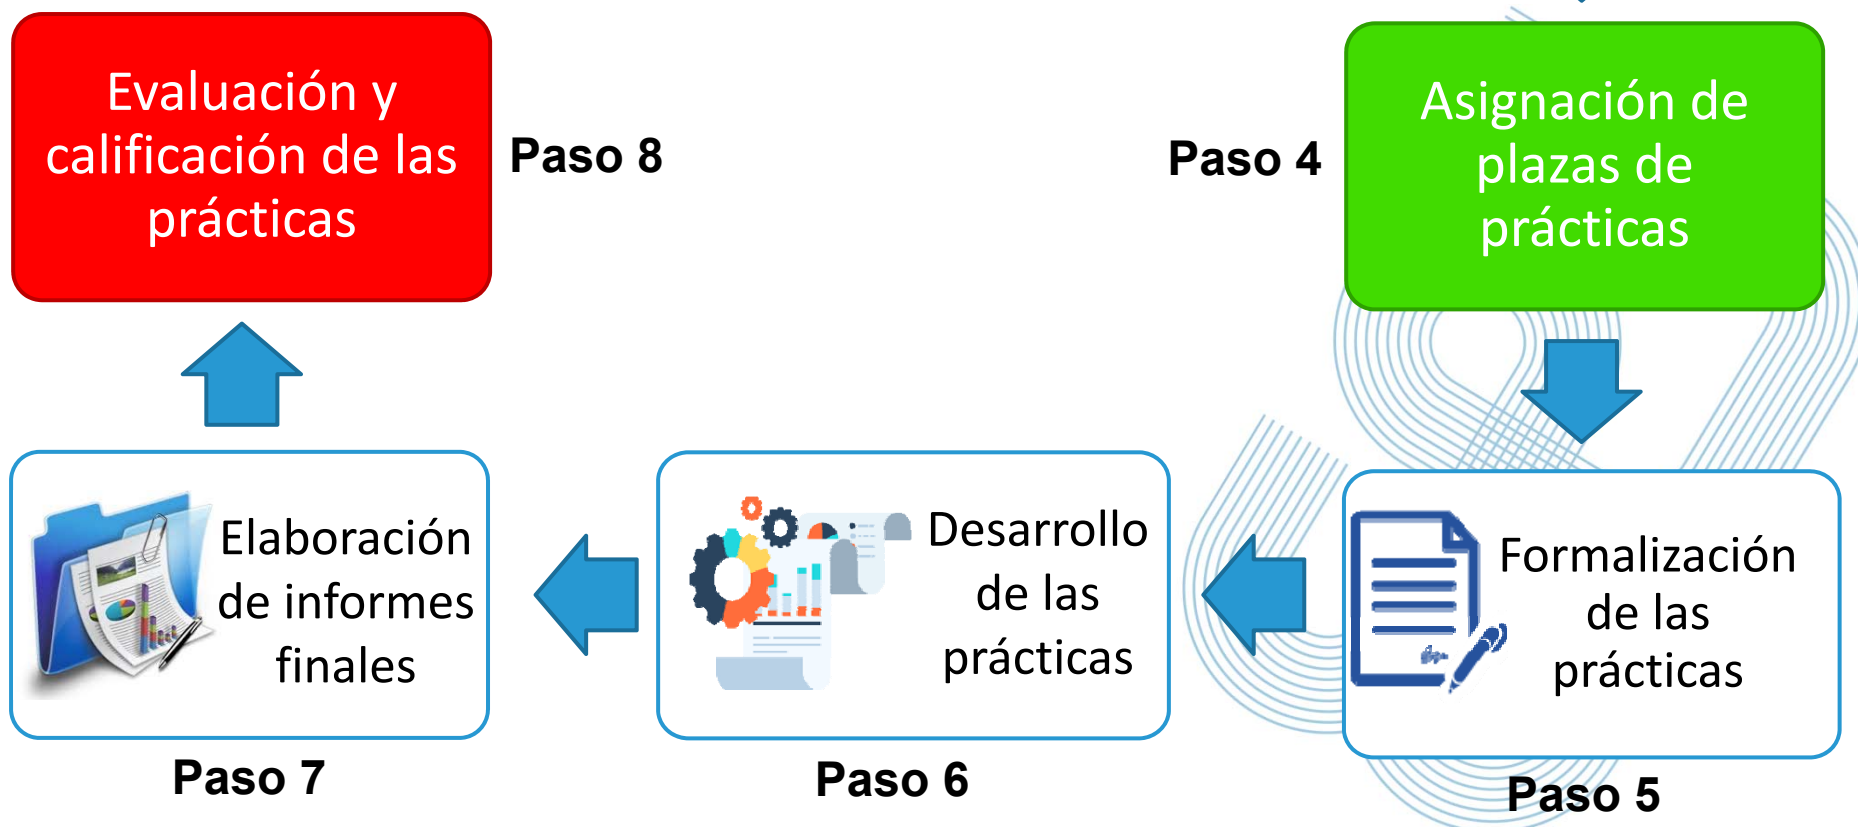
Evaluación y calificación de las prácticas

Paso 8

Paso 4

Asignación de plazas de prácticas

Elaboración de informes finales

Desarrollo de las prácticas

Formalización de las prácticas

Paso 7

Paso 6

Paso 5